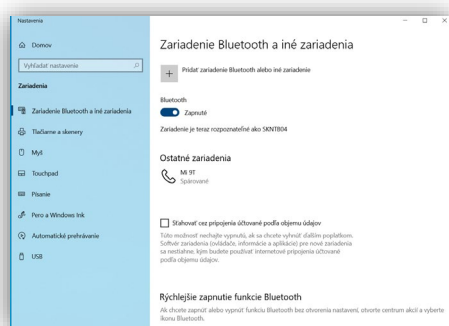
Nastavenia

Domov

Vyhľadať nastavenie

Zariadenia

Zariadenie Bluetooth a iné zariadenia

Tlačiarne a skenery

Myš

Touchpad

Písanie

Pero a Windows Ink

Automatické prehrávanie

USB

Zariadenie Bluetooth a iné zariadenia

Pridať zariadenie Bluetooth alebo iné zariadenie

Bluetooth

Zapnuté

Zariadenie je teraz rozpoznateľné ako 5KNTB04

Ostatné zariadenia

Mi 9T
Spárované

Sťahovať cez pripojenia účtované podľa objemu údajov

Túto možnosť nechajte vypnutú, ak sa chcete vyhnúť ďalším poplatkom. Softvér zariadenia (ovládače, informácie a aplikácie) pre nové zariadenia sa nestiahne, keď budete používať internetové pripojenia účtované podľa objemu údajov.

Rýchlejšie zapnutie funkcie Bluetooth

Ak chcete zapnúť alebo vypnúť funkciu Bluetooth bez otvorenia nastavení, otvorte centrum akcií a vyberte ikonu Bluetooth.